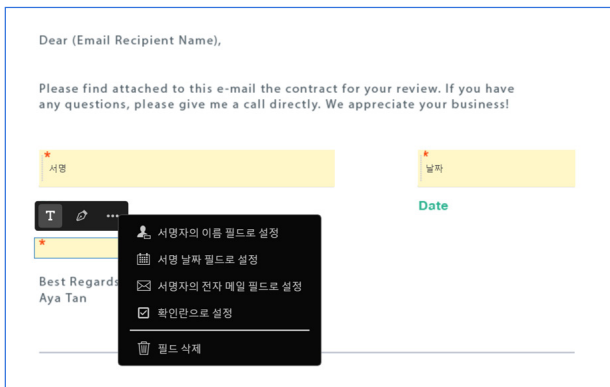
Dear (Email Recipient Name),

Please find attached to this e-mail the contract for your review. If you have any questions, please give me a call directly. We appreciate your business!

*
서명

*
날짜

Date

T

*

서명자의 이름 필드로 설정
서명 날짜 필드로 설정
서명자의 전자 메일 필드로 설정
확인란으로 설정
필드 삭제

Best Regards
Aya Tan